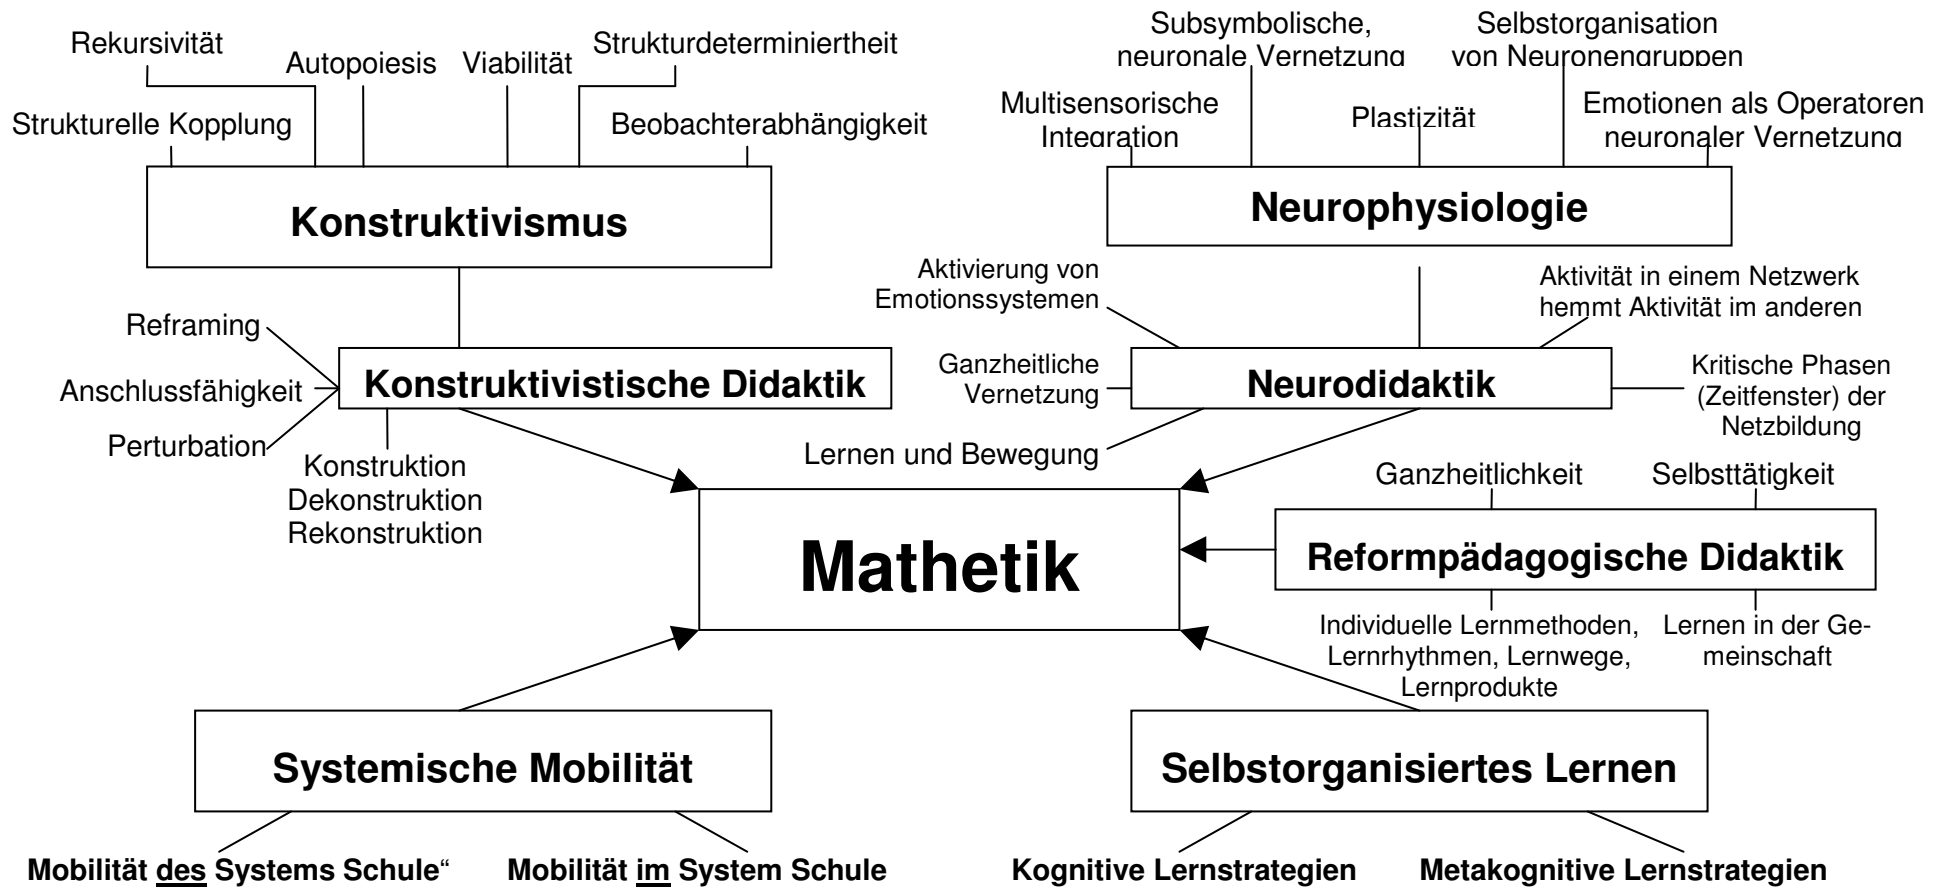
Rekursivität

Autopoiesis

Viabilität

Strukturdeterminiertheit

Strukturelle Kopplung

Beobachterabhängigkeit

Konstruktivismus

Subsymbolische, neuronale Vernetzung

Selbstorganisation von Neuronengruppen

Multisensorische Integration

Plastizität

Emotionen als Operatoren neuronaler Vernetzung

Neurophysiologie

Reframing

Anschlussfähigkeit

Perturbation

Konstruktivistische Didaktik

Konstruktion
Dekonstruktion
Rekonstruktion

Aktivierung von Emotionssystemen

Aktivität in einem Netzwerk hemmt Aktivität im anderen

Ganzheitliche Vernetzung

Neurodidaktik

Kritische Phasen (Zeitfenster) der Netzbildung

Lernen und Bewegung

Ganzheitlichkeit

Selbsttätigkeit

Mathetik

Reformpädagogische Didaktik

Individuelle Lernmethoden, Lernrhythmen, Lernwege, Lernprodukte

Lernen in der Gemeinschaft

Systemische Mobilität

Selbstorganisiertes Lernen

Mobilität des Systems Schule“

Mobilität im System Schule

Kognitive Lernstrategien

Metakognitive Lernstrategien